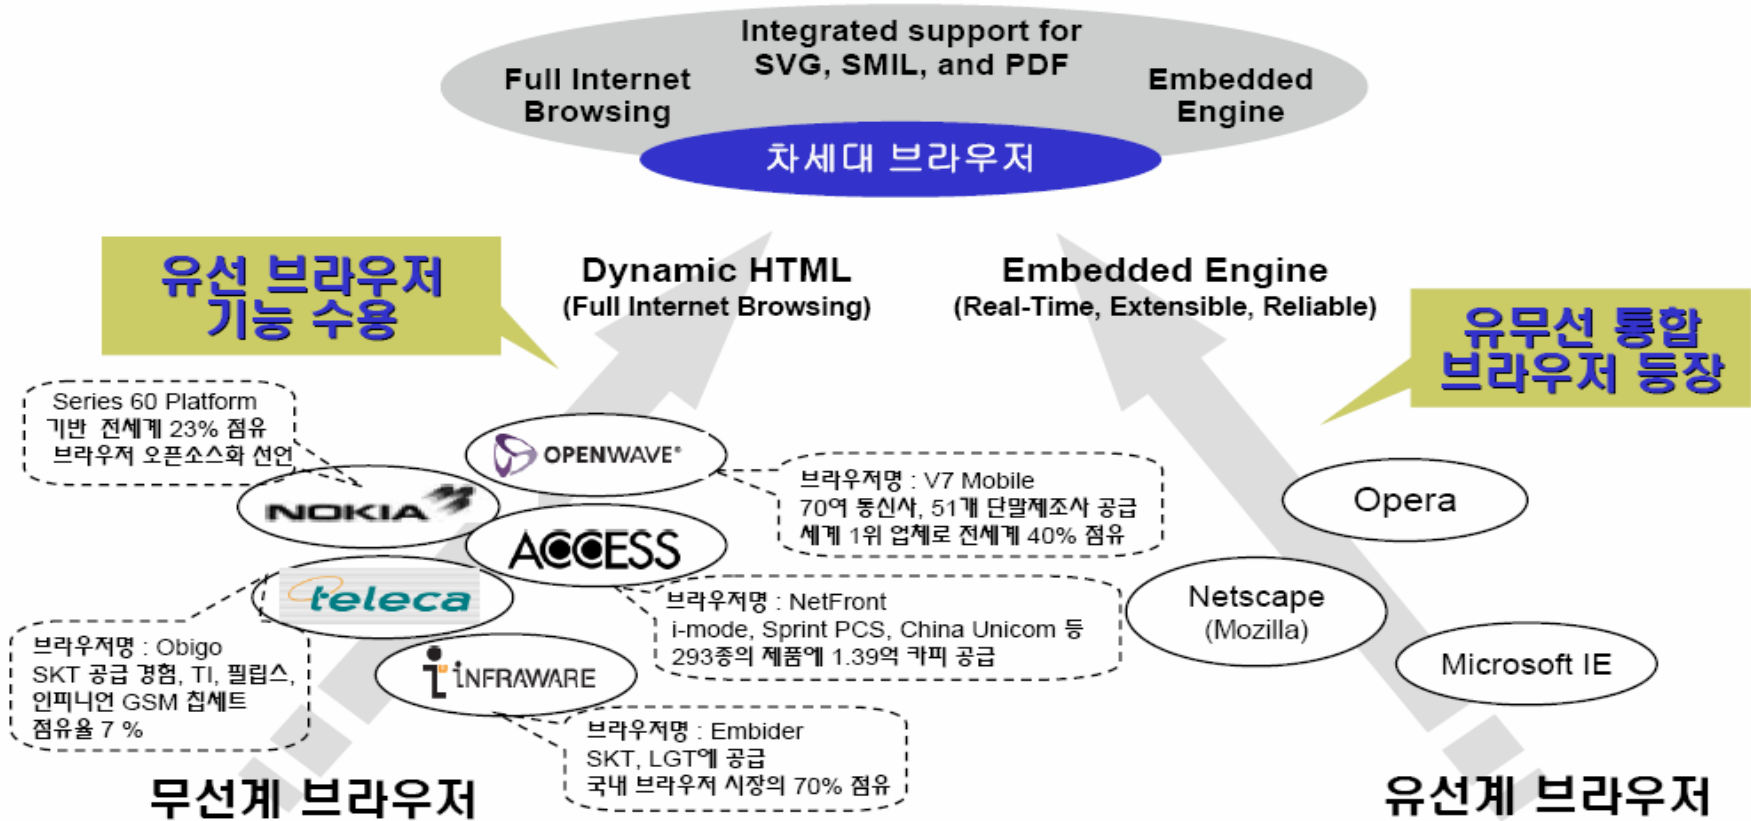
Full Internet Browsing

Integrated support for SVG, SMIL, and PDF

Embedded Engine

차세대 브라우저

유선 브라우저 기능 수용

Dynamic HTML
(Full Internet Browsing)

Embedded Engine
(Real-Time, Extensible, Reliable)

유무선 통합 브라우저 등장

Series 60 Platform
기반 전세계 23% 점유
브라우저 오픈소스화 선언

OPENWAVE

NOKIA

ACCESS

브라우저명 : V7 Mobile
70여 통신사, 51개 단말제조사 공급
세계 1위 업체로 전세계 40% 점유

Opera

teleca

브라우저명 : NetFront
i-mode, Sprint PCS, China Unicom 등
293종의 제품에 1.39억 카피 공급

Netscape
(Mozilla)

브라우저명 : Obigo
SKT 공급 경험, TI, 필립스, 인피니언 GSM 칩세트
점유율 7 %

INFRAWARE

Microsoft IE

브라우저명 : Embider
SKT, LGT에 공급
국내 브라우저 시장의 70% 점유

무선계 브라우저

유선계 브라우저